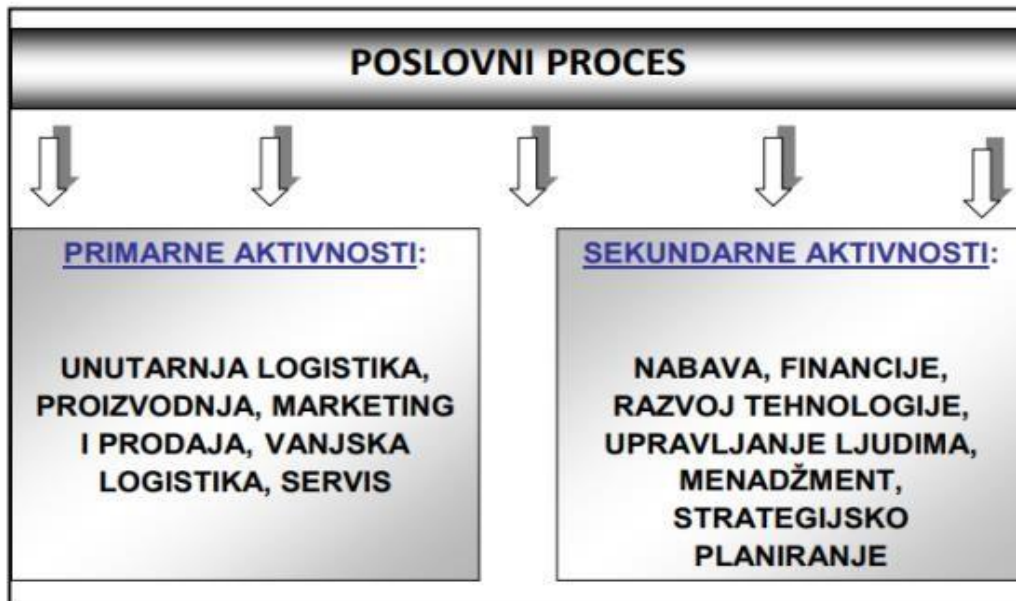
POSLOVNI PROCES

PRIMARNE AKTIVNOSTI:

UNUTARNJA LOGISTIKA, PROIZVODNJA, MARKETING I PRODAJA, VANJSKA LOGISTIKA, SERVIS

SEKUNDARNE AKTIVNOSTI:

NABAVA, FINANCIJE, RAZVOJ TEHNOLOGIJE, UPRAVLJANJE LJUDIMA, MENADŽMENT, STRATEGIJSKO PLANIRANJE